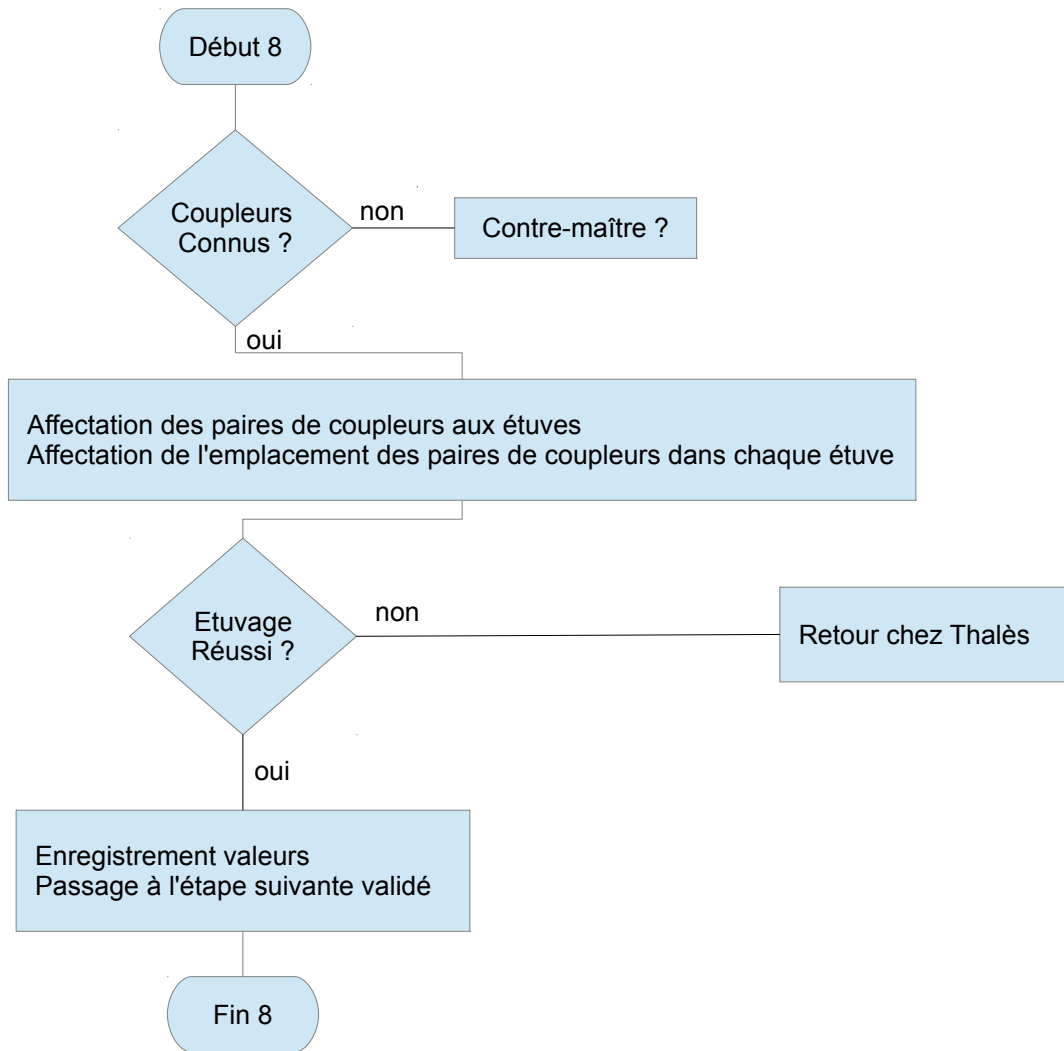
Début 8

Coupleurs Connus ?

non

Contre-maître ?

oui

Affectation des paires de coupleurs aux étuves
Affectation de l'emplacement des paires de coupleurs dans chaque étuve

Etuvage Réussi ?

non

Retour chez Thalès

oui

Enregistrement valeurs
Passage à l'étape suivante validé

Fin 8